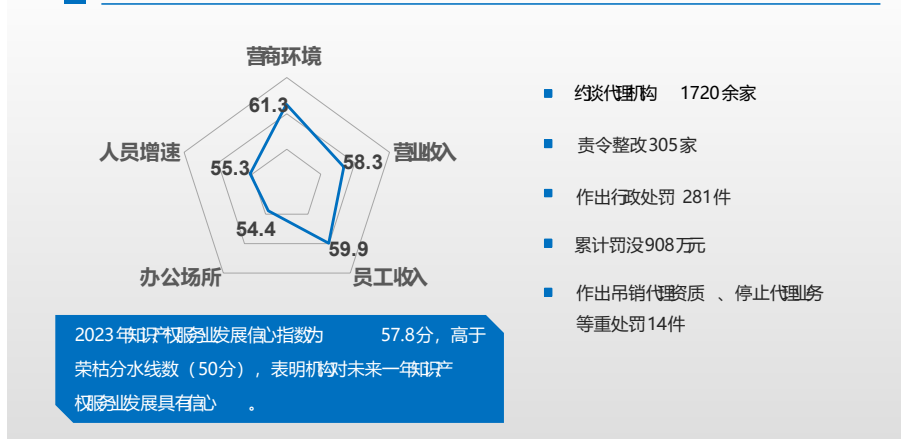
营商环境

61.3

人员增速

55.3

58.3

营业收入

54.4

59.9

办公场所

员工收入

约谈代理机构 1720余家

责令整改305家

作出行政处罚 281件

累计罚没908万元

作出吊销代理资质、停止代理业务等重处罚14件

2023年知识产权服务业发展信心指数为 57.8分，高于荣枯分水线数（50分），表明机构对未来一年知识产权服务业发展具有信心。